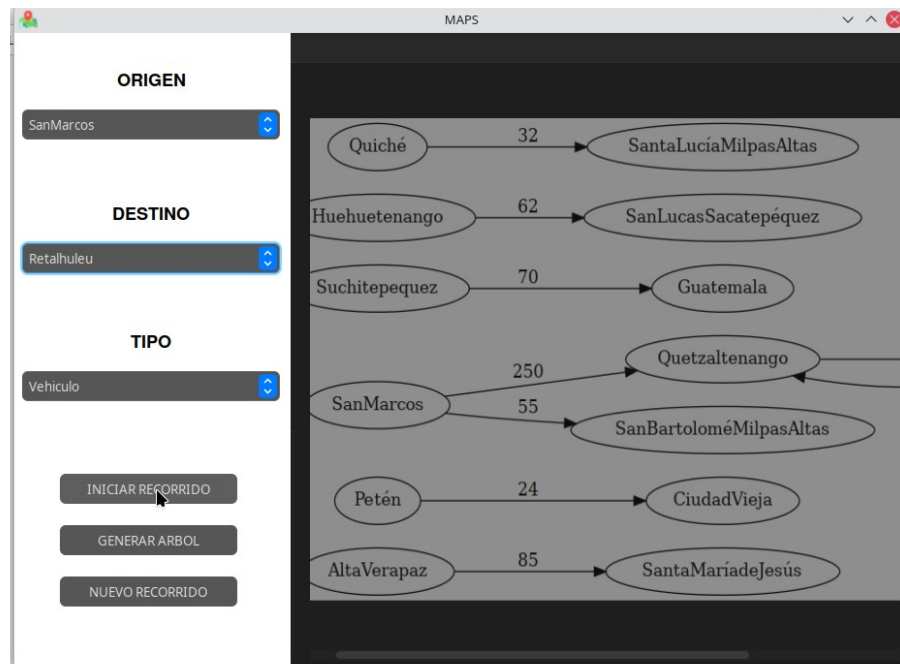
MAPS

ORIGEN

SanMarcos

DESTINO

Retalhuleu

TIPO

Vehiculo

INICIAR RECORRIDO

GENERAR ARBOL

NUEVO RECORRIDO

Quiché
32
SantaLucíaMilpasAltas

Huehuetenango
62
SanLucasSacatepéquez

Suchitepequez
70
Guatemala

Quetzaltenango
250
SanMarcos
55
SanBartoloméMilpasAltas

Petén
24
CiudadVieja

AltaVerapaz
85
SantaMaríadeJesús